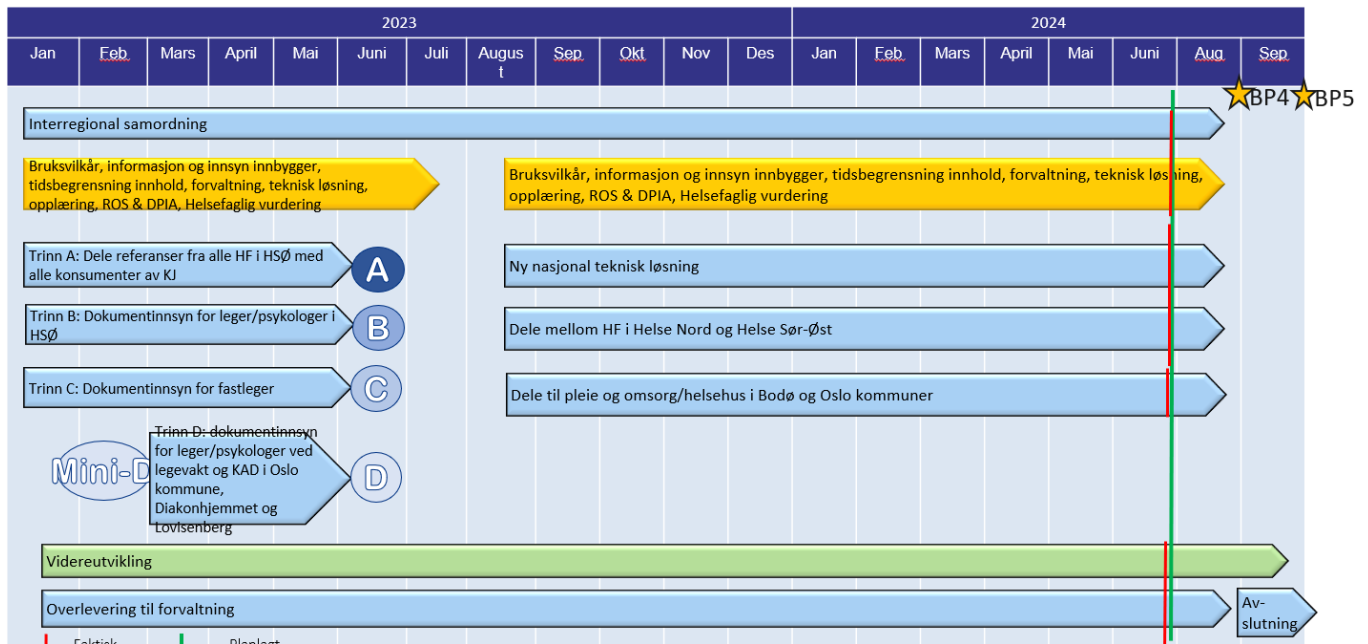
| 2023 | | | | | | | | | | | | 2024 | | | | | | | |
|---|---|---|---|---|---|---|---|---|---|---|---|---|---|---|---|---|---|---|---|
| Jan | Feb | Mars | April | Mai | Juni | Juli | August | Sep | Okt | Nov | Des | Jan | Feb | Mars | April | Mai | Juni | Aug | Sep |

BP4 BP5

Interregional samordning

Bruksvilkår, informasjon og innsyn innbygger, tidsbegrensning innhold, forvaltning, teknisk løsning, opplæring, ROS & DPIA, Helsefaglig vurdering

Bruksvilkår, informasjon og innsyn innbygger, tidsbegrensning innhold, forvaltning, teknisk løsning, opplæring, ROS & DPIA, Helsefaglig vurdering

Trinn A: Dele referanser fra alle HF i HSØ med alle konsumenter av KJ

A

Ny nasjonal teknisk løsning

Trinn B: Dokumentinnsyn for leger/psykologer i HSØ

B

Dele mellom HF i Helse Nord og Helse Sør-Øst

Trinn C: Dokumentinnsyn for fastleger

C

Dele til pleie og omsorg/helsehus i Bodø og Oslo kommuner

Mini-D

Trinn D: dokumentinnsyn for leger/psykologer ved legevakt og KAD i Oslo kommune, Diakonhjemmet og Lovisenberg

D

Videreutvikling

Overlevering til forvaltning

Av-slutning

Faktisk

Planlagt